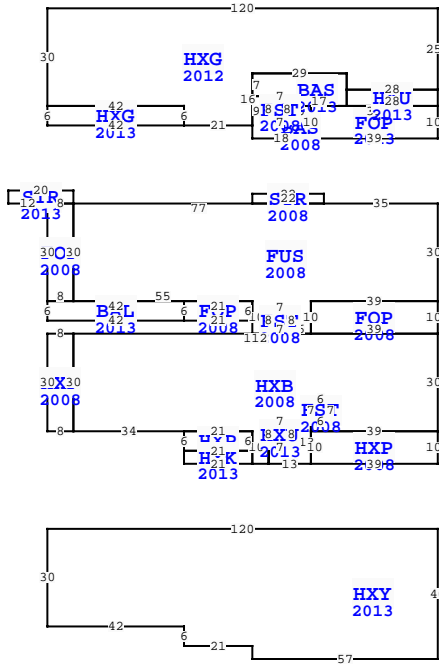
120
30
25
HXG
2012
29
7
BAS
16
7
HSU
28
17
42
28
HXG
6
9
8
2013
2013
6
21
FOP
10
10
2013
2012
18
BAS
2008
39
2013
20
SPR
12
8
32
22
SPR
2013
77
2008
35
30
30
30
FUS
2008
OSO
2008
2008
8
55
39
21
42
6
BSL
FUP
10
7
FUS
10
FOP
6
6
21
8
8
2013
42
2008
10
39
11
2
2008
2008
8
30
30
30
HXB
2008
HXE
6
FST
2008
7
6
2008
8
34
39
21
7
6
HXP
HXP
8
10
10
21
13
HXK
2013
HXP
21
2013
13
2008
2013
120
30
HXY
2013
4
42
6
21
57